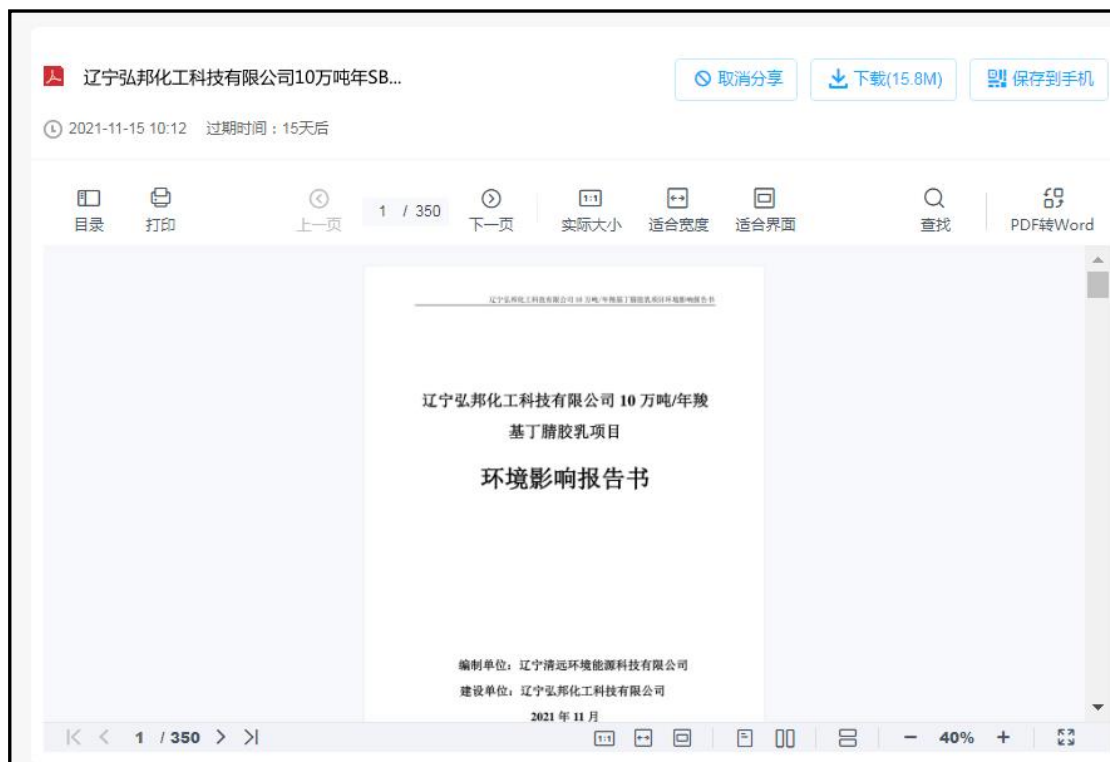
辽宁弘邦化工科技有限公司10万吨年SB...

取消分享　下载(15.8M)　保存到手机

2021-11-15 10:12　过期时间：15天后

目录　打印　上一页　1 / 350　下一页　实际大小　适合宽度　适合界面　查找　PDF转Word

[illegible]

辽宁弘邦化工科技有限公司 10 万吨/年羧基丁腈胶乳项目

环境影响报告书

编制单位：辽宁清远环境能源科技有限公司

建设单位：辽宁弘邦化工科技有限公司

2021 年 11 月

1 /350

1:1

40%